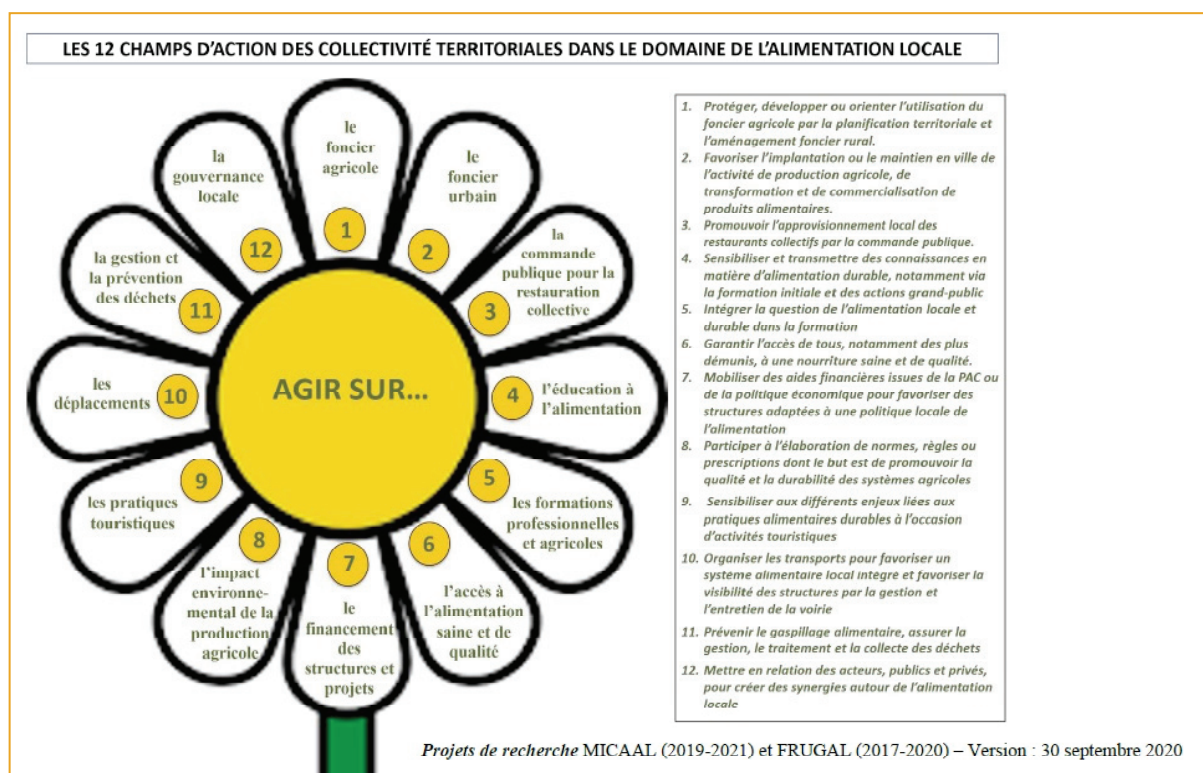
LES 12 CHAMPS D'ACTION DES COLLECTIVITÉ TERRITORIALES DANS LE DOMAINE DE L'ALIMENTATION LOCALE

le foncier agricole 1

le foncier urbain 2

la commande publique pour la restauration collective 3

l'éducation à l'alimentation 4

les formations professionnelles et agricoles 5

l'accès à l'alimentation saine et de qualité 6

le financement des structures et projets 7

l'impact environnemental de la production agricole 8

les pratiques touristiques 9

les déplacements 10

la gestion et la prévention des déchets 11

la gouvernance locale 12

AGIR SUR...

1. Protéger, développer ou orienter l'utilisation du foncier agricole par la planification territoriale et l'aménagement foncier rural.
2. Favoriser l'implantation ou le maintien en ville de l'activité de production agricole, de transformation et de commercialisation de produits alimentaires.
3. Promouvoir l'approvisionnement local des restaurants collectifs par la commande publique.
4. Sensibiliser et transmettre des connaissances en matière d'alimentation durable, notamment via la formation initiale et des actions grand-public
5. Intégrer la question de l'alimentation locale et durable dans la formation
6. Garantir l'accès de tous, notamment des plus démunis, à une nourriture saine et de qualité.
7. Mobiliser des aides financières issues de la PAC ou de la politique économique pour favoriser des structures adaptées à une politique locale de l'alimentation
8. Participer à l'élaboration de normes, règles ou prescriptions dont le but est de promouvoir la qualité et la durabilité des systèmes agricoles
9. Sensibiliser aux différents enjeux liées aux pratiques alimentaires durables à l'occasion d'activités touristiques
10. Organiser les transports pour favoriser un système alimentaire local integre et favoriser la visibilité des structures par la gestion et l'entretien de la voirie
11. Prévenir le gaspillage alimentaire, assurer la gestion, le traitement et la collecte des déchets
12. Mettre en relation des acteurs, publics et privés, pour créer des synergies autour de l'alimentation locale

Projets de recherche MICAAL (2019-2021) et FRUGAL (2017-2020) – Version : 30 septembre 2020